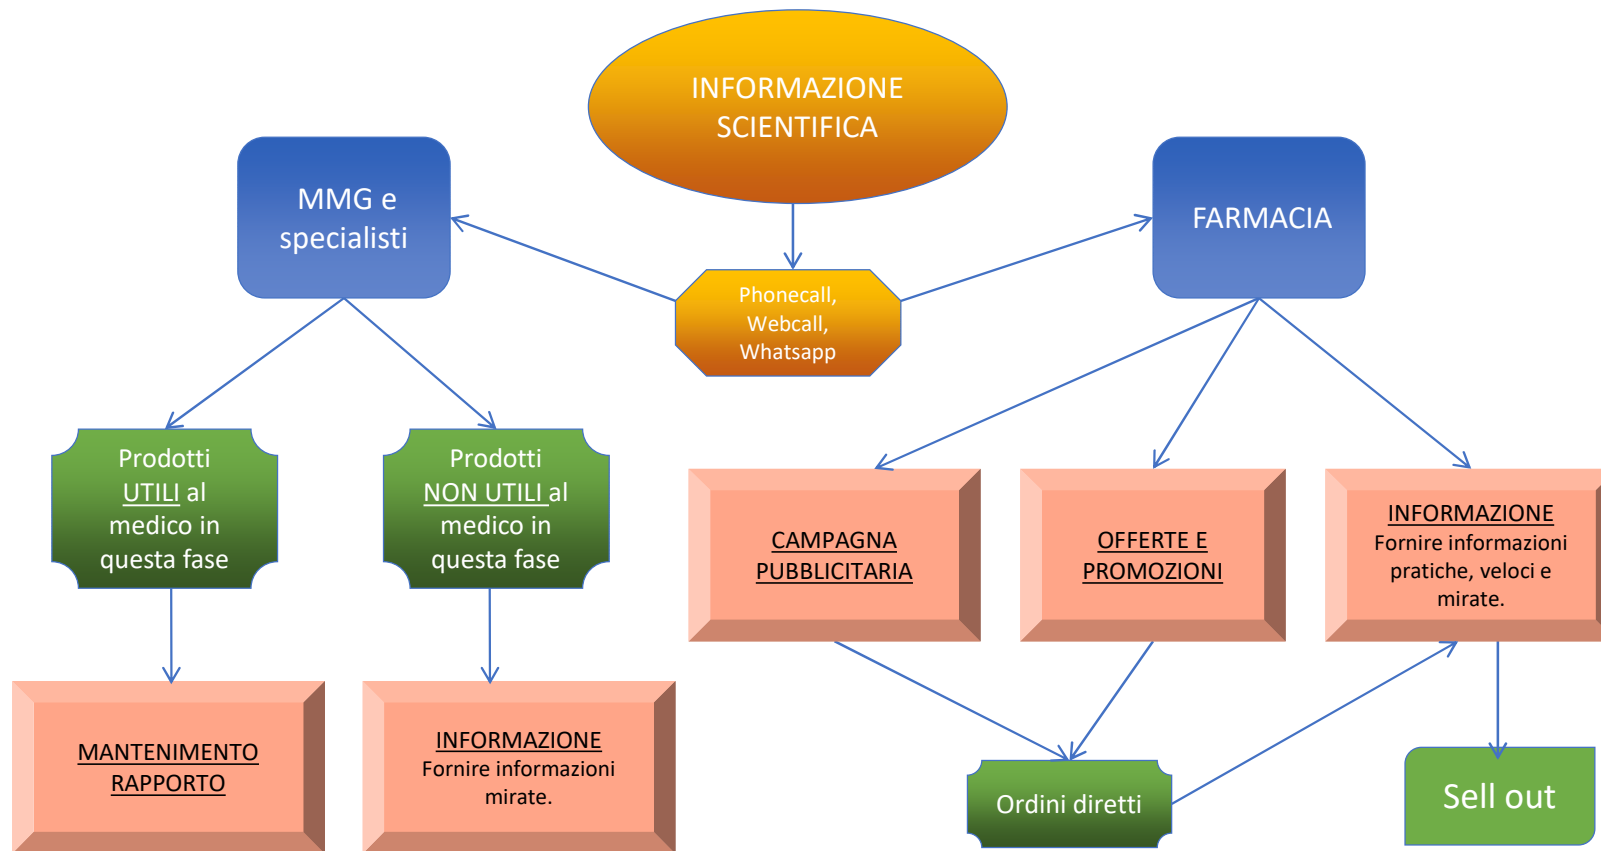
INFORMAZIONE SCIENTIFICA

MMG e specialisti

FARMACIA

Phonecall, Webcall, Whatsapp

Prodotti UTILI al medico in questa fase

Prodotti NON UTILI al medico in questa fase

CAMPAGNA PUBBLICITARIA

OFFERTE E PROMOZIONI

INFORMAZIONE
Fornire informazioni pratiche, veloci e mirate.

MANTENIMENTO RAPPORTO

INFORMAZIONE
Fornire informazioni mirate.

Ordini diretti

Sell out